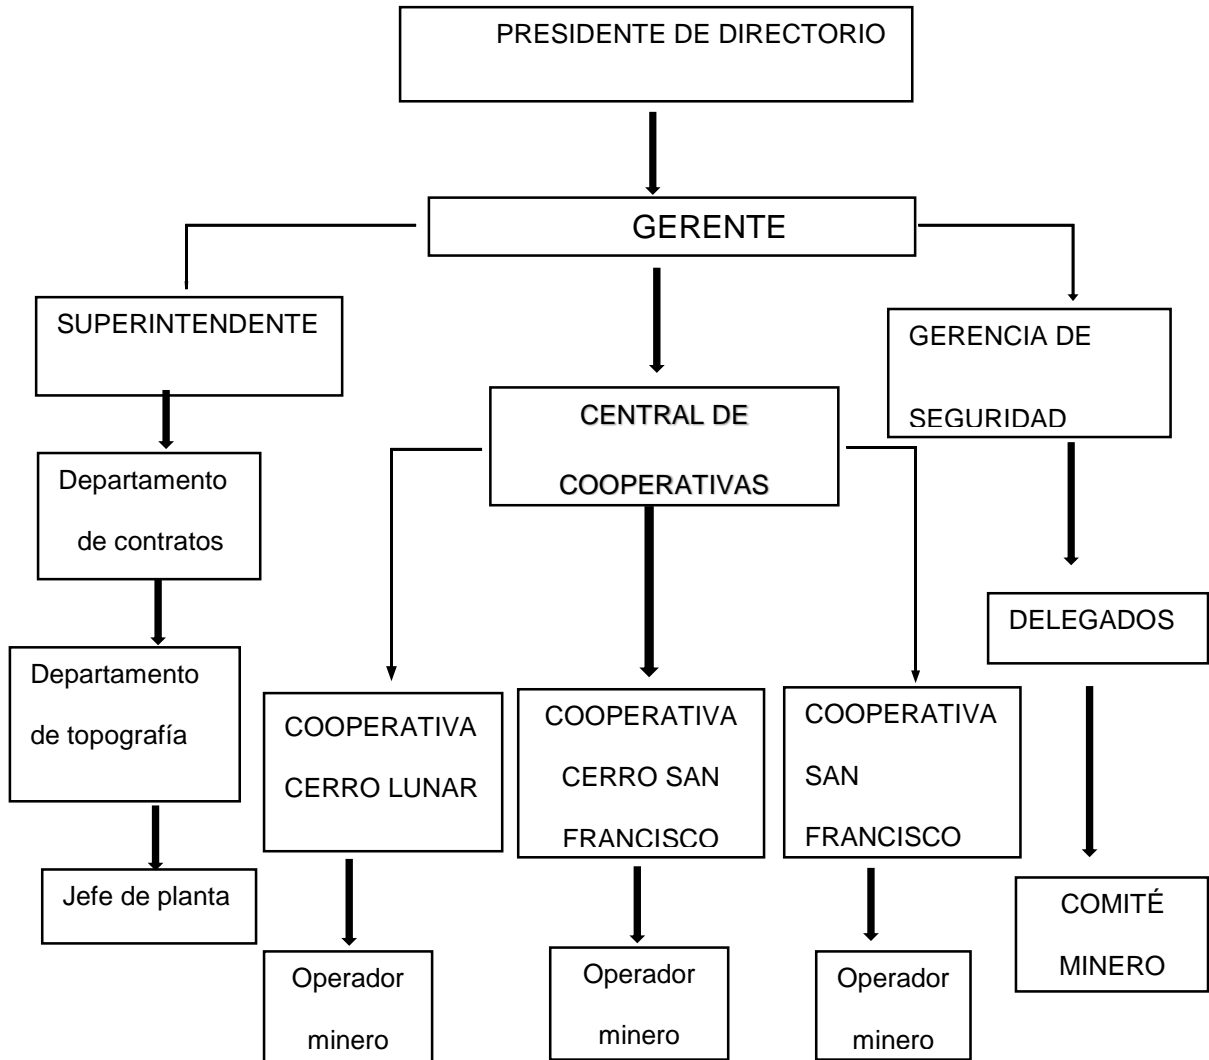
PRESIDENTE DE DIRECTORIO

GERENTE

SUPERINTENDENTE

CENTRAL DE COOPERATIVAS

GERENCIA DE SEGURIDAD

Departamento de contratos

Departamento de topografía

Jefe de planta

COOPERATIVA CERRO LUNAR

COOPERATIVA CERRO SAN FRANCISCO

COOPERATIVA SAN FRANCISCO

DELEGADOS

COMITÉ MINERO

Operador minero

Operador minero

Operador minero